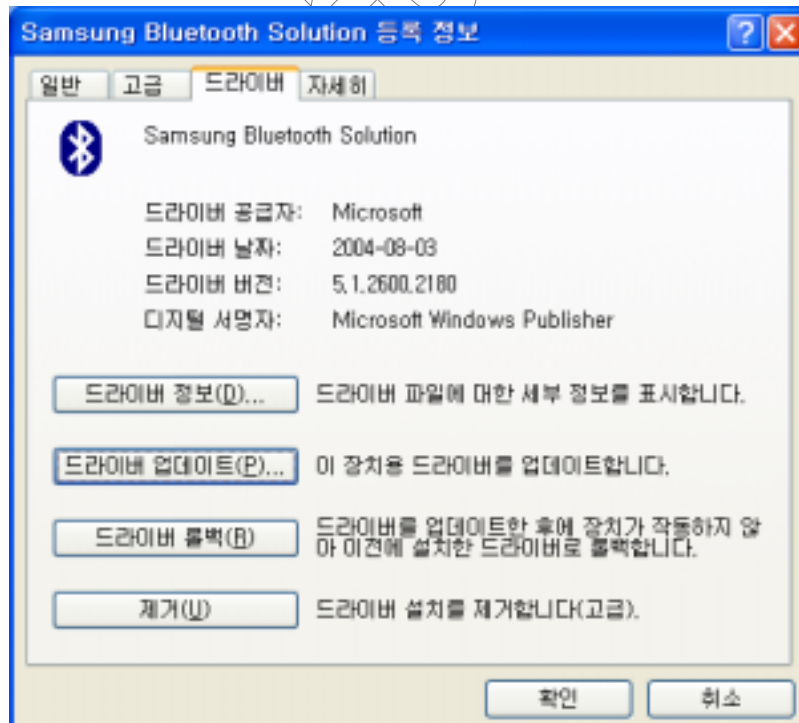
Samsung Bluetooth Solution 등록 정보

일반 | 고급 | 드라이버 | 자세히

Samsung Bluetooth Solution

드라이버 공급자: Microsoft
드라이버 날짜: 2004-08-03
드라이버 버전: 5.1.2600.2180
디지털 서명자: Microsoft Windows Publisher

드라이버 정보(D)... 드라이버 파일에 대한 세부 정보를 표시합니다.

드라이버 업데이트(P)... 이 장치용 드라이버를 업데이트합니다.

드라이버 롤백(R) 드라이버를 업데이트한 후에 장치가 작동하지 않아 이전에 설치한 드라이버로 롤백합니다.

제거(U) 드라이버 설치를 제거합니다(고급).

확인 취소